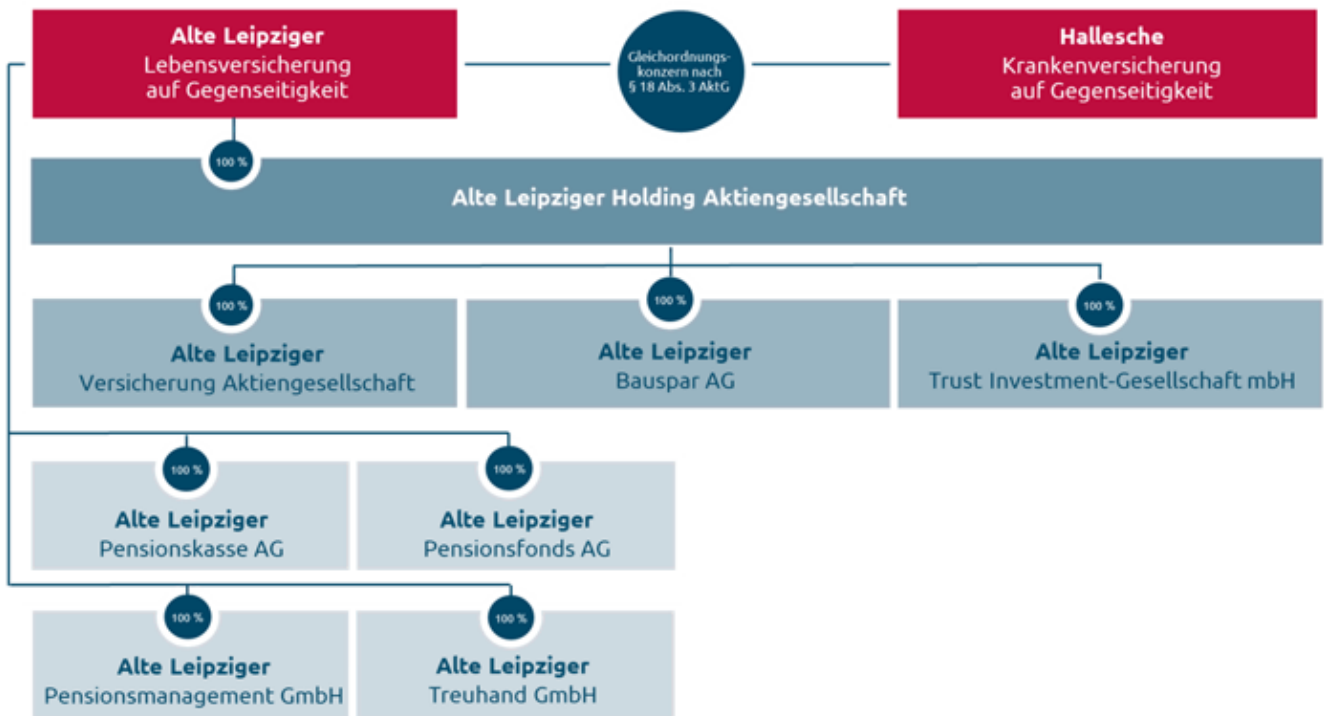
Alte Leipziger
Lebensversicherung auf Gegenseitigkeit

Gleichordnungskonzern nach § 18 Abs. 3 AktG

Hallesche
Krankenversicherung auf Gegenseitigkeit

100 %

Alte Leipziger Holding Aktiengesellschaft

100 %

Alte Leipziger
Versicherung Aktiengesellschaft

100 %

Alte Leipziger
Bauspar AG

100 %

Alte Leipziger
Trust Investment-Gesellschaft mbH

100 %

Alte Leipziger
Pensionskasse AG

100 %

Alte Leipziger
Pensionsfonds AG

100 %

Alte Leipziger
Pensionsmanagement GmbH

100 %

Alte Leipziger
Treuhand GmbH